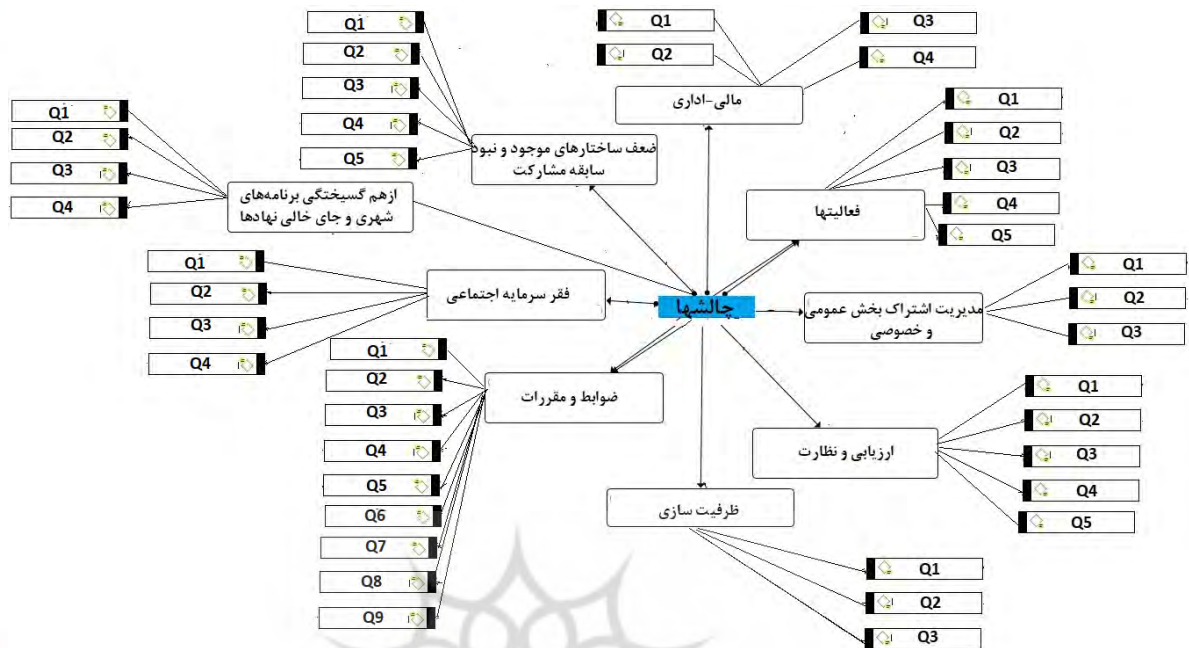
Q1
Q2
Q3
Q4
Q5
ضعف ساختارهای موجود و نبود سابقه مشارکت

Q1
Q2
Q3
Q4
مالی-اداری

Q1
Q2
Q3
Q4
ازهم گسیختگی برنامه‌های شهری و جای خالی نهادها

Q1
Q2
Q3
Q4
Q5
فعالیتها

Q1
Q2
Q3
Q4
فقر سرمایه اجتماعی

چالشها

Q1
Q2
Q3
مدیریت اشتراک بخش عمومی و خصوصی

Q1
Q2
Q3
Q4
Q5
Q6
Q7
Q8
Q9
ضوابط و مقررات

Q1
Q2
Q3
Q4
Q5
ارزیابی و نظارت

ظرفیت سازی
Q1
Q2
Q3